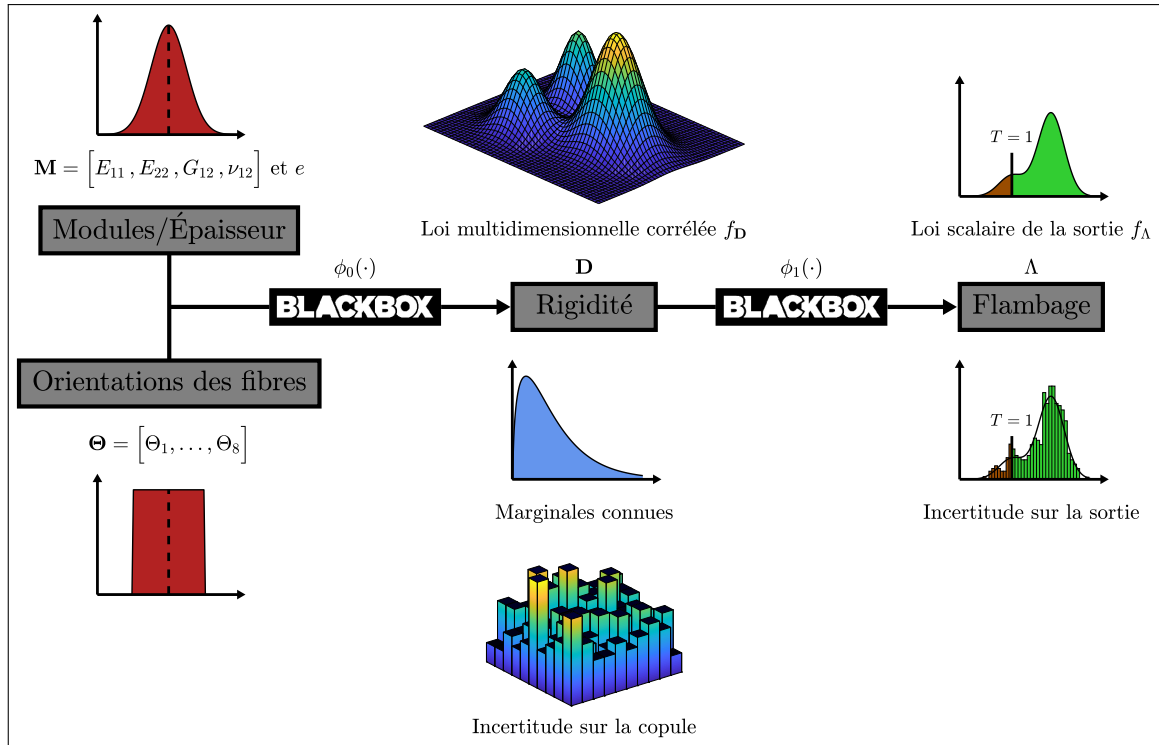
$\mathbf{M} = \left[E_{11}\,, E_{22}\,, G_{12}\,, \nu_{12}\right]$ et $e$

Modules/Épaisseur

Loi multidimensionnelle corrélée $f_{\mathbf{D}}$

$T = 1$

Loi scalaire de la sortie $f_{\Lambda}$

$\phi_0(\cdot)$

$\mathbf{D}$

$\phi_1(\cdot)$

$\Lambda$

BLACKBOX

Rigidité

BLACKBOX

Flambage

Orientations des fibres

$\mathbf{\Theta} = \left[\Theta_1, \ldots, \Theta_8\right]$

$T = 1$

Marginales connues

Incertitude sur la sortie

Incertitude sur la copule